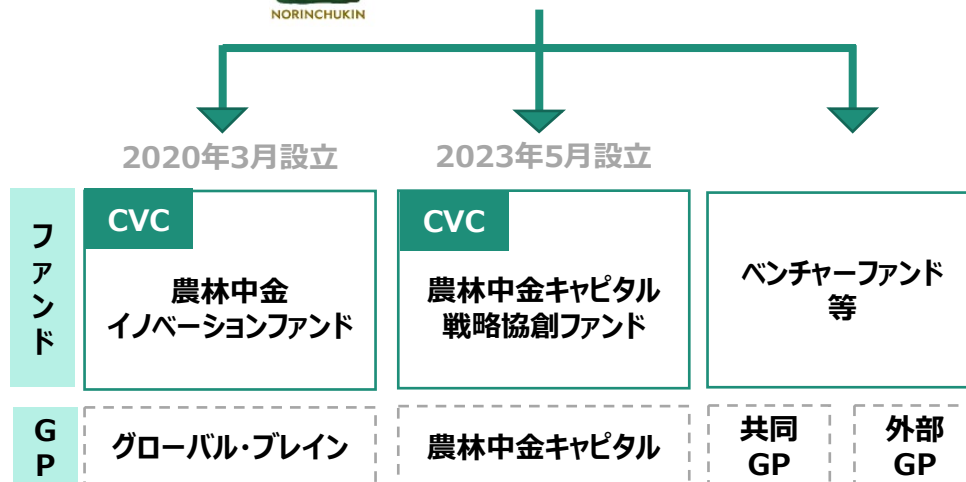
NORINCHUKIN

2020年3月設立

2023年5月設立

ファンド

CVC

農林中金
イノベーションファンド

CVC

農林中金キャピタル
戦略協創ファンド

ベンチャーファンド
等

GP

グローバル・ブレイン

農林中金キャピタル

共同
GP

外部
GP